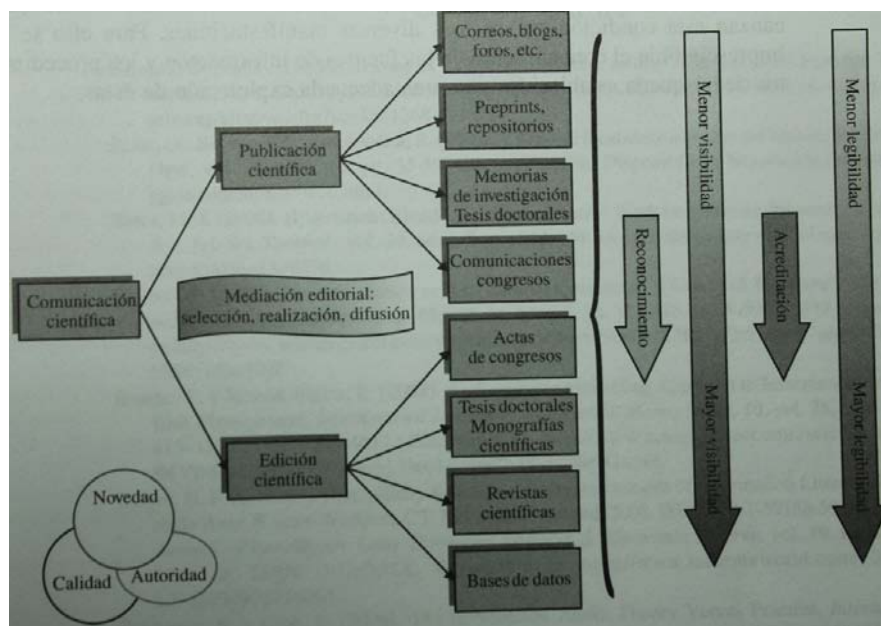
Comunicación científica

Publicación científica

Edición científica

Mediación editorial: selección, realización, difusión

Correos, blogs, foros, etc.

Preprints, repositorios

Memorias de investigación Tesis doctorales

Comunicaciones congresos

Actas de congresos

Tesis doctorales Monografías científicas

Revistas científicas

Bases de datos

Reconocimiento

Menor visibilidad

Mayor visibilidad

Acreditación

Menor legibilidad

Mayor legibilidad

Novedad

Calidad

Autoridad